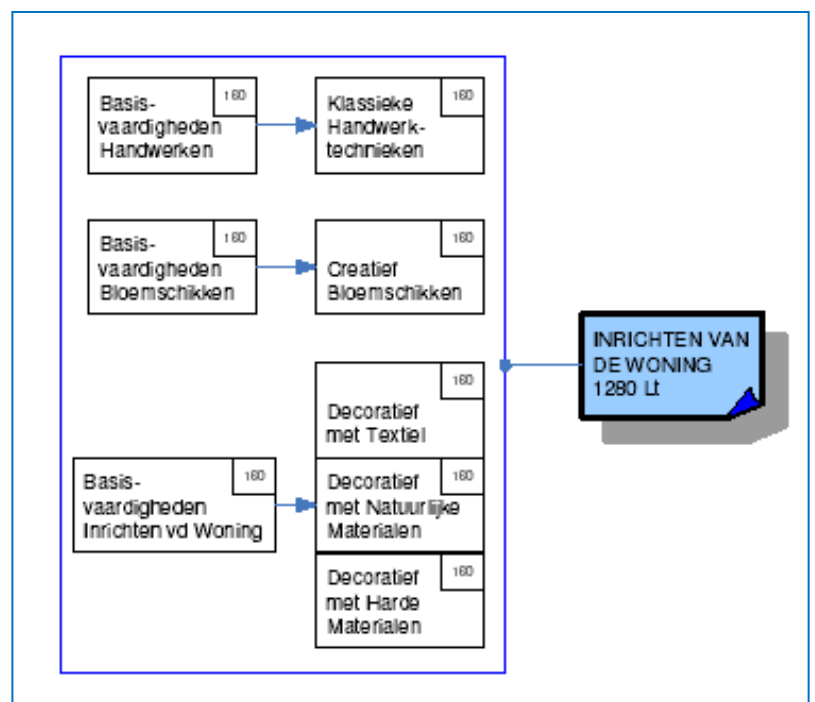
Basisvaardigheden Handwerken 160

Klassieke Handwerktechnieken 160

Basisvaardigheden Bloemschikken 160

Creatief Bloemschikken 160

Decoratief met Textiel 160

Basisvaardigheden Inrichten vd Woning 160

Decoratief met Natuurlijke Materialen 160

Decoratief met Harde Materialen 160

INRICHTEN VAN DE WONING 1280 Lt